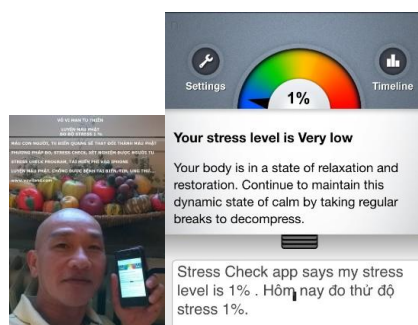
VÔ VI MINH TỰ THIỀN
LUYỆN MẬU PHẬT
ĐO ĐỘ STRESS 1%
MẬU CON NGƯỜI, TỪ BIẾN QUANG SẼ THẤY ĐƯỢC THÀNH MẬU PHẬT
PHƯƠNG PHÁP ĐO, STRESS CHECK, XÉT NGHIỆM ĐƯỢC BỞI DỮ TỪ
STRESS CHECK PROGRAM, TẢI MIỄN PHÍ VÀO IPHONE
LUYỆN MẬU PHẬT, CHỐNG ĐƯỢC BỆNH TẬT NỮA, TỰ LO, LÀM THƯ...
www.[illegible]

Settings
1%
Timeline

Your stress level is Very low

Your body is in a state of relaxation and restoration. Continue to maintain this dynamic state of calm by taking regular breaks to decompress.

Stress Check app says my stress level is 1% . Hôm nay đo thử độ stress 1%.